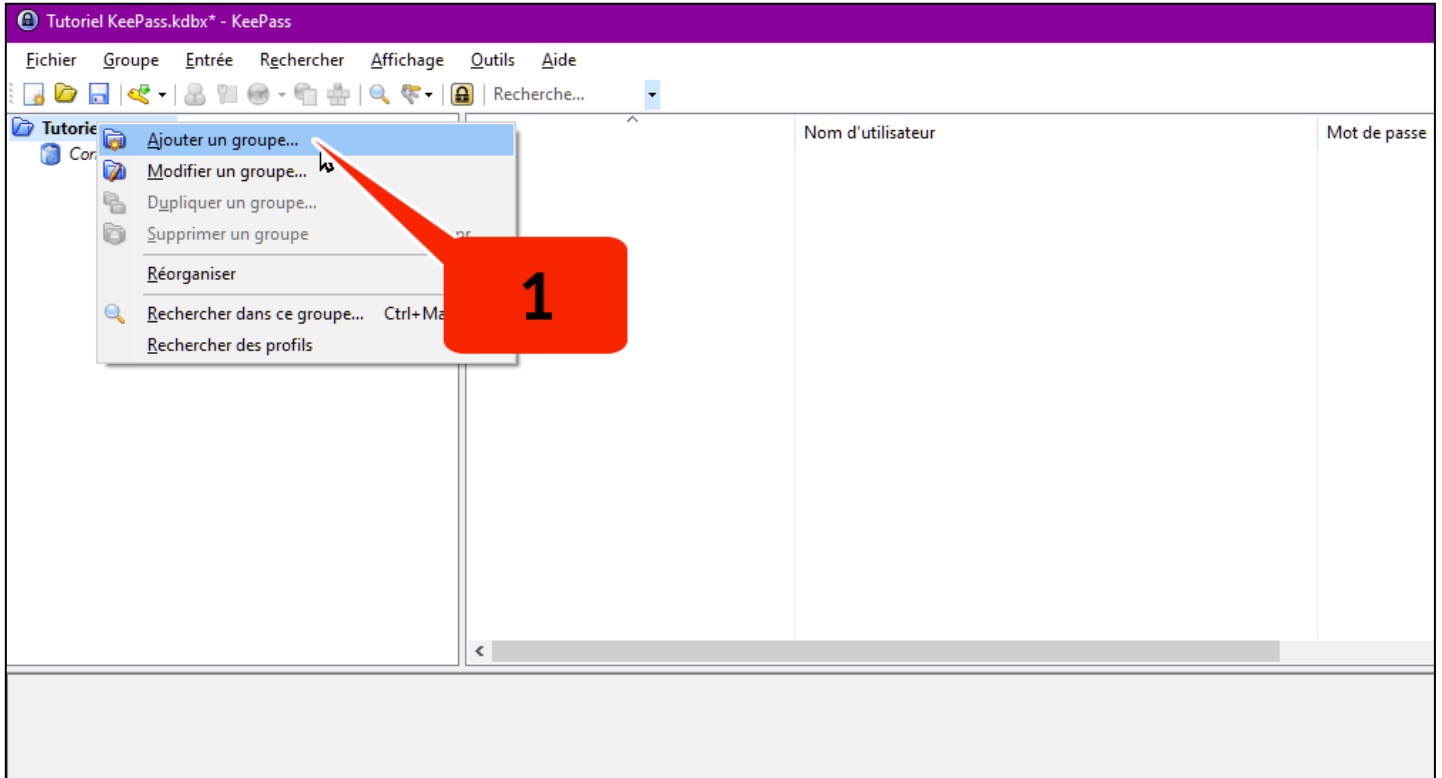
Tutoriel KeePass.kdbx* - KeePass

Fichier Groupe Entrée Rechercher Affichage Outils Aide

Recherche...

Tutorie
Cor

Ajouter un groupe...
Modifier un groupe...
Dupliquer un groupe...
Supprimer un groupe
Réorganiser
Rechercher dans ce groupe... Ctrl+Ma
Rechercher des profils

1

Nom d'utilisateur
Mot de passe